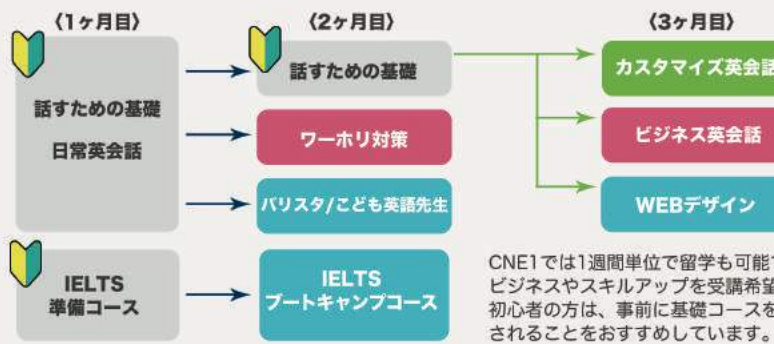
〈1ヶ月目〉

話すための基礎

日常英会話

IELTS
準備コース

〈2ヶ月目〉

話すための基礎

ワーホリ対策

バリスタ/こども英語先生

IELTS
ブートキャンプコース

〈3ヶ月目〉

カスタマイズ英会話

ビジネス英会話

WEBデザイン

CNE1では1週間単位で留学も可能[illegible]
ビジネスやスキルアップを受講希望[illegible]
初心者の方は、事前に基礎コースを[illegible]
されることをおすすめしています。